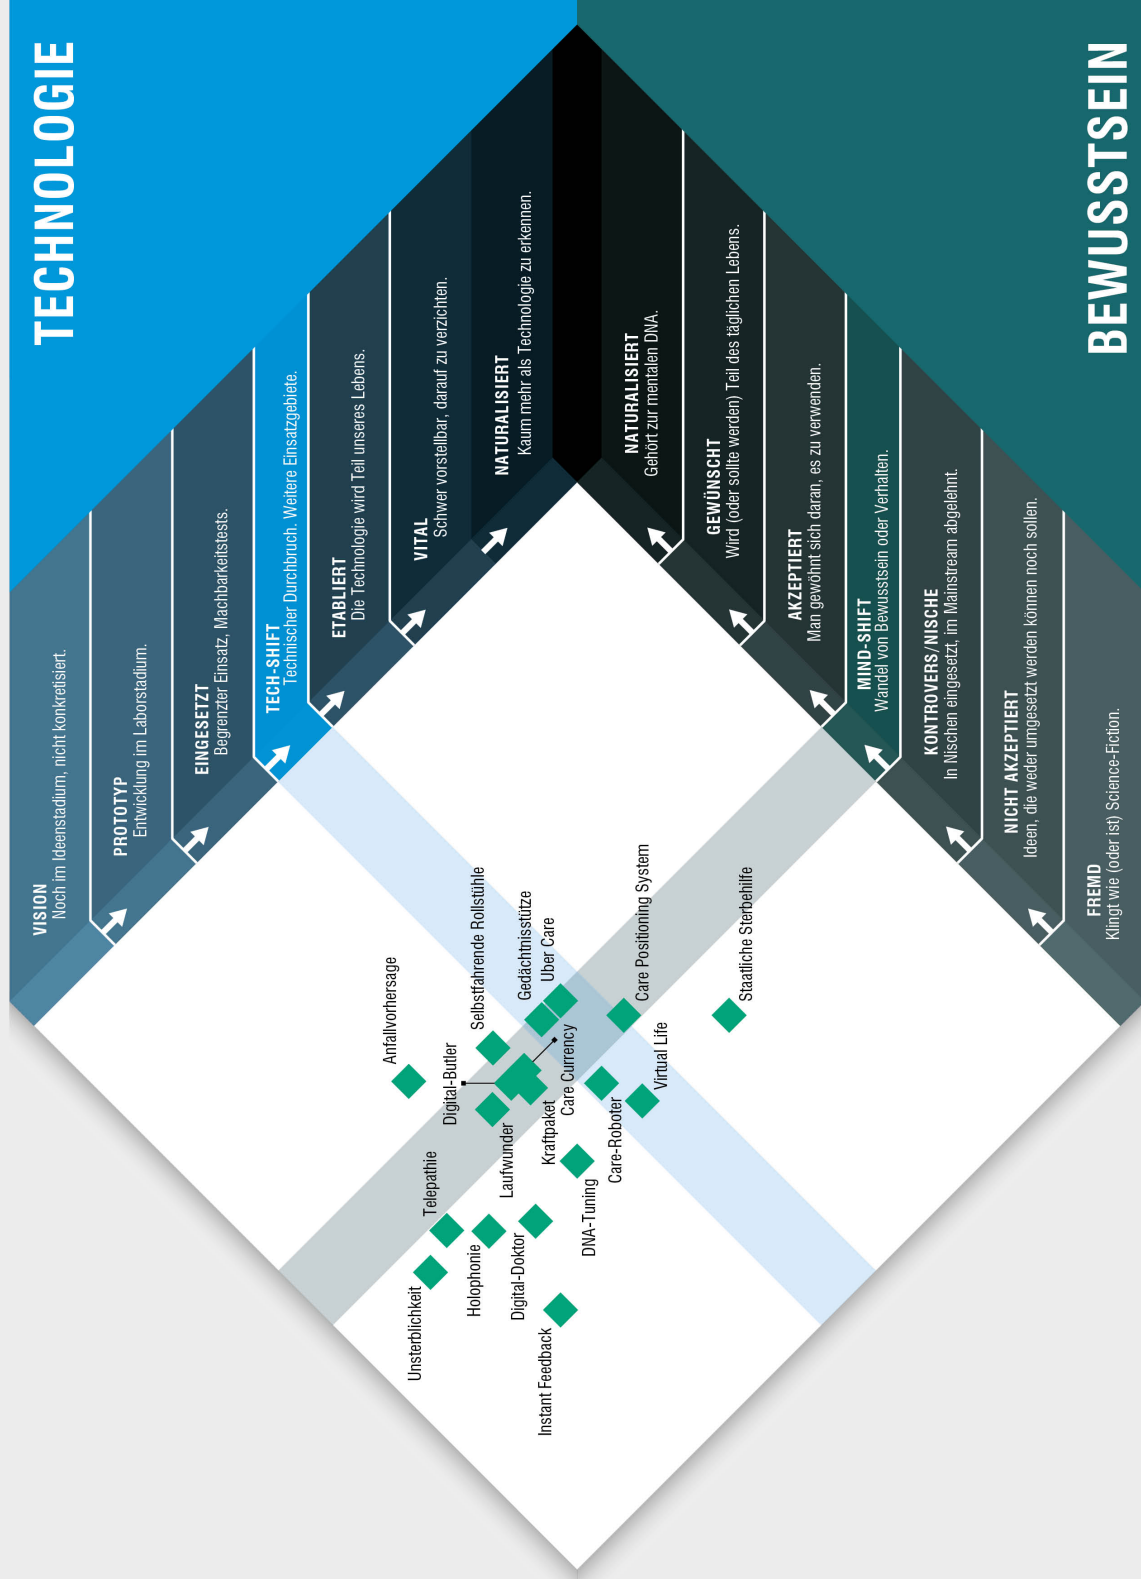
TECHNOLOGIE

VISION
Noch im Ideenstadium, nicht konkretisiert.

PROTOTYP
Entwicklung im Laborstadium.

EINGESETZT
Begrenzter Einsatz, Machbarkeitstests.

TECH-SHIFT
Technischer Durchbruch. Weitere Einsatzgebiete.

ETABLIERT
Die Technologie wird Teil unseres Lebens.

VITAL
Schwer vorstellbar, darauf zu verzichten.

NATURALISIERT
Kaum mehr als Technologie zu erkennen.

BEWUSSTSEIN

NATURALISIERT
Gehört zur mentalen DNA.

GEWÜNSCHT
Wird (oder sollte werden) Teil des täglichen Lebens.

AKZEPTIERT
Man gewöhnt sich daran, es zu verwenden.

MIND-SHIFT
Wandel von Bewusstsein oder Verhalten.

KONTROVERS/NISCHE
In Nischen eingesetzt, im Mainstream abgelehnt.

NICHT AKZEPTIERT
Ideen, die weder umgesetzt werden können noch sollen.

FREMD
Klingt wie (oder ist) Science-Fiction.

Anfallvorhersage
Selbstfahrende Rollstühle
Gedächtnisstütze
Uber Care
Care Positioning System
Staatliche Sterbehilfe
Digital-Butler
Care Currency
Virtual Life
Telepathie
Laufwunder
Kraftpaket
Care-Roboter
Unsterblichkeit
Holophonie
Digital-Doktor
DNA-Tuning
Instant Feedback